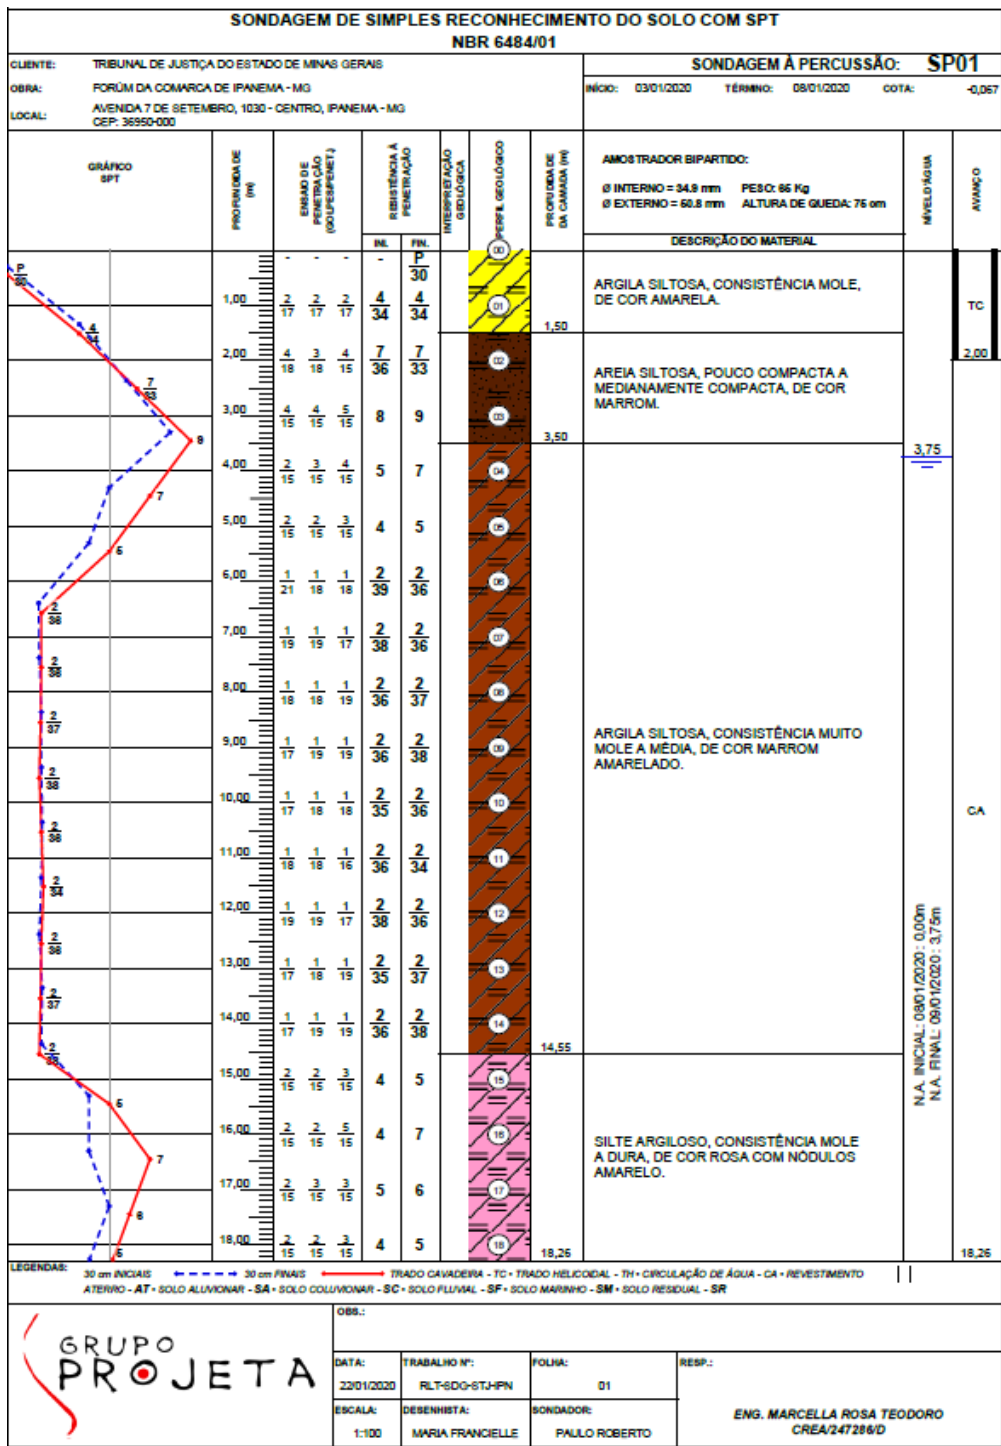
SONDAGEM DE SIMPLES RECONHECIMENTO DO SOLO COM SPT
NBR 6484/01

CLIENTE: TRIBUNAL DE JUSTIÇA DO ESTADO DE MINAS GERAIS
OBRA: FORÚM DA COMARCA DE IPANEMA - MG
LOCAL: AVENIDA 7 DE SETEMBRO, 1030 - CENTRO, IPANEMA - MG
CEP: 36950-000

SONDAGEM À PERCUSSÃO: SP01
INÍCIO: 03/01/2020 TÉRMINO: 08/01/2020 COTA: -0,067

GRÁFICO SPT
PROFUNDIDADE (m)
ENSAIO DE PENETRAÇÃO (GOLPES/PENET.)
RESISTÊNCIA À PENETRAÇÃO
INI. FIN.
INTERPRETAÇÃO GEOLÓGICA
PERFIL GEOLÓGICO
PROFUNDIDADE DA CAMADA (m)
AMOSTRADOR BIPARTIDO:
Ø INTERNO = 34.9 mm PESO: 65 Kg
Ø EXTERNO = 50.8 mm ALTURA DE QUEDA: 75 cm
DESCRIÇÃO DO MATERIAL
NÍVEL ÁGUA
AVANÇO

| Prof. | Ensaio | INI. | FIN. |
|---|---|---|---|
| | - - - | - | P/30 |
| 1,00 | 2/17 2/17 2/17 | 4/34 | 4/34 |
| 2,00 | 4/18 3/18 4/15 | 7/36 | 7/33 |
| 3,00 | 4/15 4/15 5/15 | 8 | 9 |
| 4,00 | 2/15 3/15 4/15 | 5 | 7 |
| 5,00 | 2/15 2/15 3/15 | 4 | 5 |
| 6,00 | 1/21 1/18 1/18 | 2/39 | 2/36 |
| 7,00 | 1/19 1/19 1/17 | 2/38 | 2/36 |
| 8,00 | 1/18 1/18 1/19 | 2/36 | 2/37 |
| 9,00 | 1/17 1/19 1/19 | 2/36 | 2/38 |
| 10,00 | 1/17 1/18 1/18 | 2/35 | 2/36 |
| 11,00 | 1/18 1/18 1/16 | 2/36 | 2/34 |
| 12,00 | 1/19 1/19 1/17 | 2/38 | 2/36 |
| 13,00 | 1/17 1/18 1/19 | 2/35 | 2/37 |
| 14,00 | 1/17 1/19 1/19 | 2/36 | 2/38 |
| 15,00 | 2/15 2/15 3/15 | 4 | 5 |
| 16,00 | 2/15 2/15 5/15 | 4 | 7 |
| 17,00 | 2/15 3/15 3/15 | 5 | 6 |
| 18,00 | 2/15 2/15 3/15 | 4 | 5 |

P/30 4/34 7/33 9 7 5 2/36 2/38 2/37 2/38 2/36 2/34 2/36 2/37 2/38 5 7 6 5

00 01 02 03 04 05 06 07 08 09 10 11 12 13 14 15 16 17 18

1,50 ARGILA SILTOSA, CONSISTÊNCIA MOLE, DE COR AMARELA.
3,50 AREIA SILTOSA, POUCO COMPACTA A MEDIANAMENTE COMPACTA, DE COR MARROM.
14,55 ARGILA SILTOSA, CONSISTÊNCIA MUITO MOLE A MÉDIA, DE COR MARROM AMARELADO.
18,26 SILTE ARGILOSO, CONSISTÊNCIA MOLE A DURA, DE COR ROSA COM NÓDULOS AMARELO.

3,75
N.A. INICIAL: 08/01/2020 : 0,00m
N.A. FINAL: 09/01/2020 : 3,75m

TC 2,00 CA 18,26

LEGENDAS: 30 cm INICIAIS 30 cm FINAIS TRADO CAVADEIRA - TC • TRADO HELICOIDAL - TH • CIRCULAÇÃO DE ÁGUA - CA • REVESTIMENTO
ATERRO - AT • SOLO ALUVIONAR - SA • SOLO COLUVIONAR - SC • SOLO FLUVIAL - SF • SOLO MARINHO - SM • SOLO RESIDUAL - SR

GRUPO PROJETA
OBS.:
DATA: 22/01/2020 TRABALHO Nº: RLT-SDG-STJ-IPN FOLHA: 01 RESP.:
ESCALA: 1:100 DESENHISTA: MARIA FRANCIELLE SONDADOR: PAULO ROBERTO
ENG. MARCELLA ROSA TEODORO
CREA/247286/D